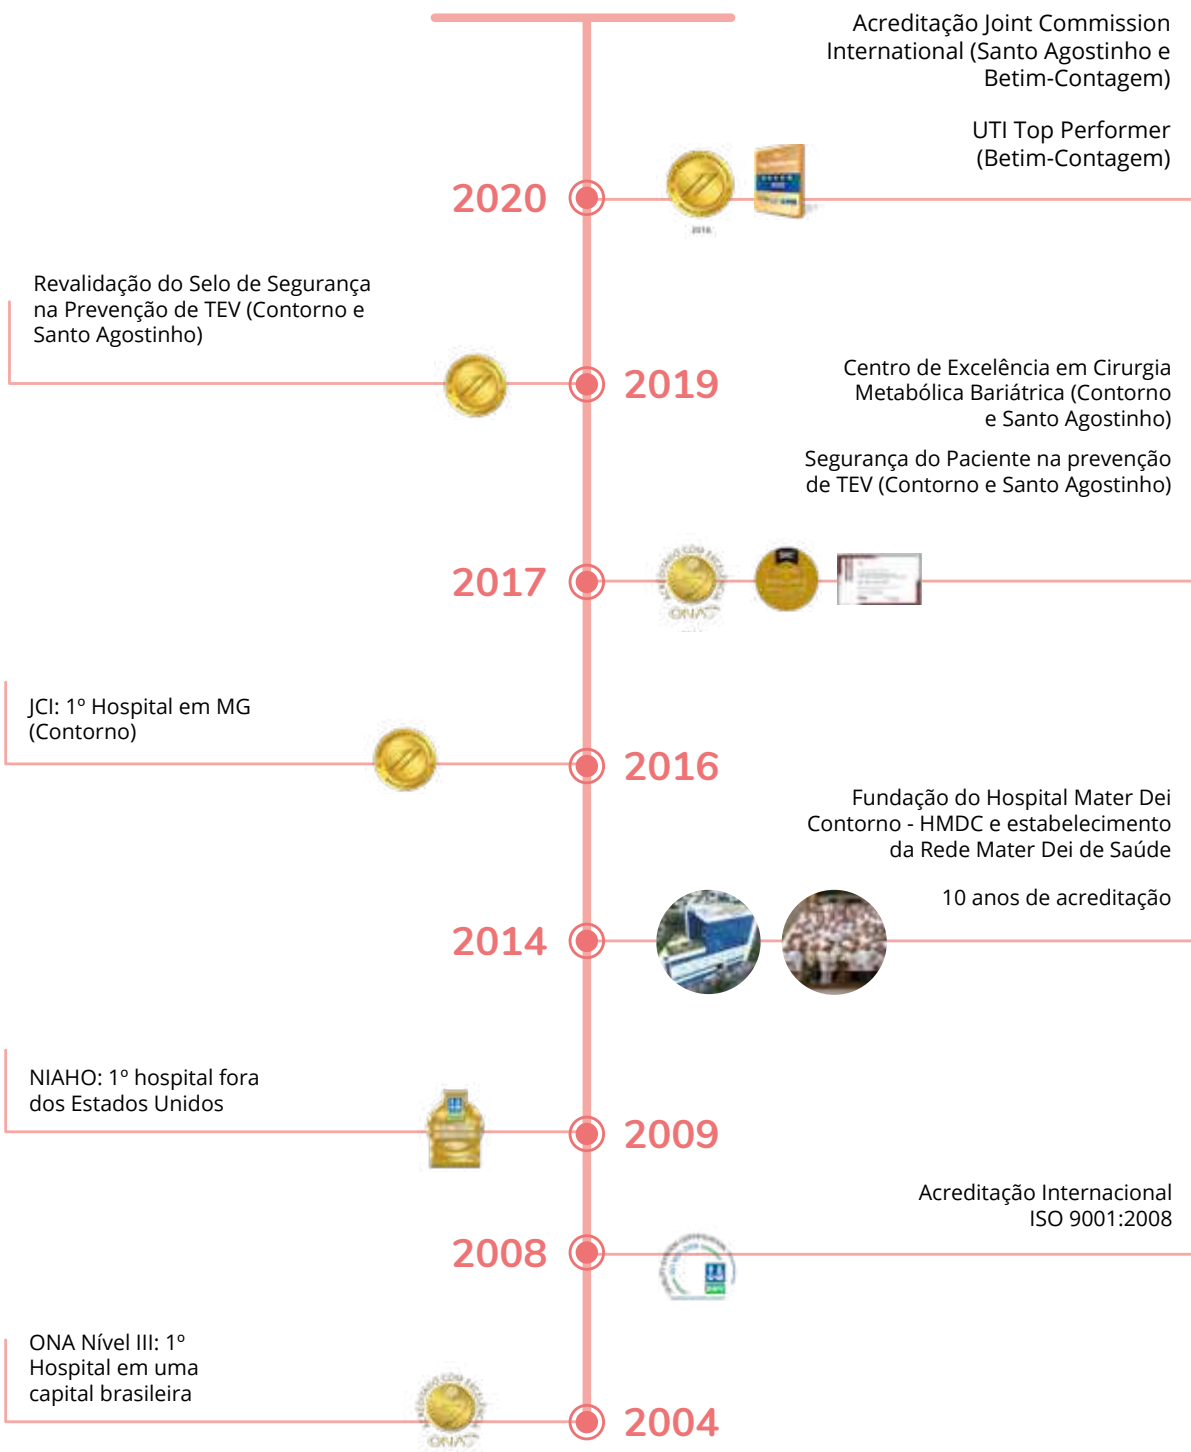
Acreditação Joint Commission International (Santo Agostinho e Betim-Contagem)

UTI Top Performer (Betim-Contagem)

2020

Revalidação do Selo de Segurança na Prevenção de TEV (Contorno e Santo Agostinho)

2019

Centro de Excelência em Cirurgia Metabólica Bariátrica (Contorno e Santo Agostinho)

Segurança do Paciente na prevenção de TEV (Contorno e Santo Agostinho)

2017

ONA

JCI: 1º Hospital em MG (Contorno)

2016

Fundação do Hospital Mater Dei Contorno - HMDC e estabelecimento da Rede Mater Dei de Saúde

10 anos de acreditação

2014

NIAHO: 1º hospital fora dos Estados Unidos

2009

Acreditação Internacional ISO 9001:2008

2008

ONA Nível III: 1º Hospital em uma capital brasileira

ONA

2004